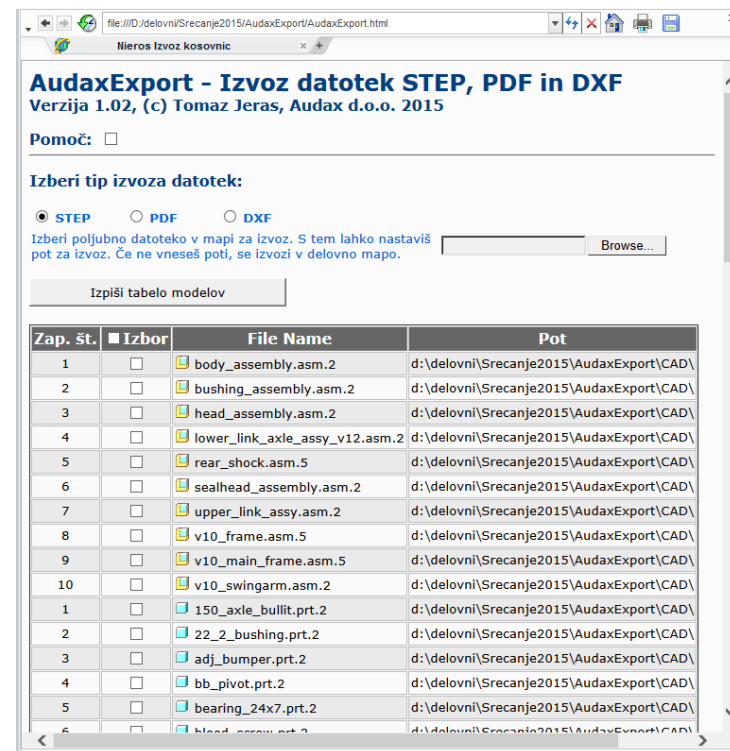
file:///D:/delovni/Srecanje2015/AudaxExport/AudaxExport.html

Nieros Izvoz kosovnic

AudaxExport - Izvoz datotek STEP, PDF in DXF
Verzija 1.02, (c) Tomaz Jeras, Audax d.o.o. 2015

Pomoč:

Izberi tip izvoza datotek:

STEP PDF DXF

Izberi poljubno datoteko v mapi za izvoz. S tem lahko nastaviš pot za izvoz. Če ne vneseš poti, se izvozi v delovno mapo.

Browse...

Izpiši tabelo modelov

| Zap. št. | Izbor | File Name | Pot |
|---|---|---|---|
| 1 | | body_assembly.asm.2 | d:\delovni\Srecanje2015\AudaxExport\CAD\ |
| 2 | | bushing_assembly.asm.2 | d:\delovni\Srecanje2015\AudaxExport\CAD\ |
| 3 | | head_assembly.asm.2 | d:\delovni\Srecanje2015\AudaxExport\CAD\ |
| 4 | | lower_link_axle_assy_v12.asm.2 | d:\delovni\Srecanje2015\AudaxExport\CAD\ |
| 5 | | rear_shock.asm.5 | d:\delovni\Srecanje2015\AudaxExport\CAD\ |
| 6 | | sealhead_assembly.asm.2 | d:\delovni\Srecanje2015\AudaxExport\CAD\ |
| 7 | | upper_link_assy.asm.2 | d:\delovni\Srecanje2015\AudaxExport\CAD\ |
| 8 | | v10_frame.asm.5 | d:\delovni\Srecanje2015\AudaxExport\CAD\ |
| 9 | | v10_main_frame.asm.5 | d:\delovni\Srecanje2015\AudaxExport\CAD\ |
| 10 | | v10_swingarm.asm.2 | d:\delovni\Srecanje2015\AudaxExport\CAD\ |
| 1 | | 150_axle_bullit.prt.2 | d:\delovni\Srecanje2015\AudaxExport\CAD\ |
| 2 | | 22_2_bushing.prt.2 | d:\delovni\Srecanje2015\AudaxExport\CAD\ |
| 3 | | adj_bumper.prt.2 | d:\delovni\Srecanje2015\AudaxExport\CAD\ |
| 4 | | bb_pivot.prt.2 | d:\delovni\Srecanje2015\AudaxExport\CAD\ |
| 5 | | bearing_24x7.prt.2 | d:\delovni\Srecanje2015\AudaxExport\CAD\ |
| 6 | | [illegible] | d:\delovni\Srecanje2015\AudaxExport\CAD\ |